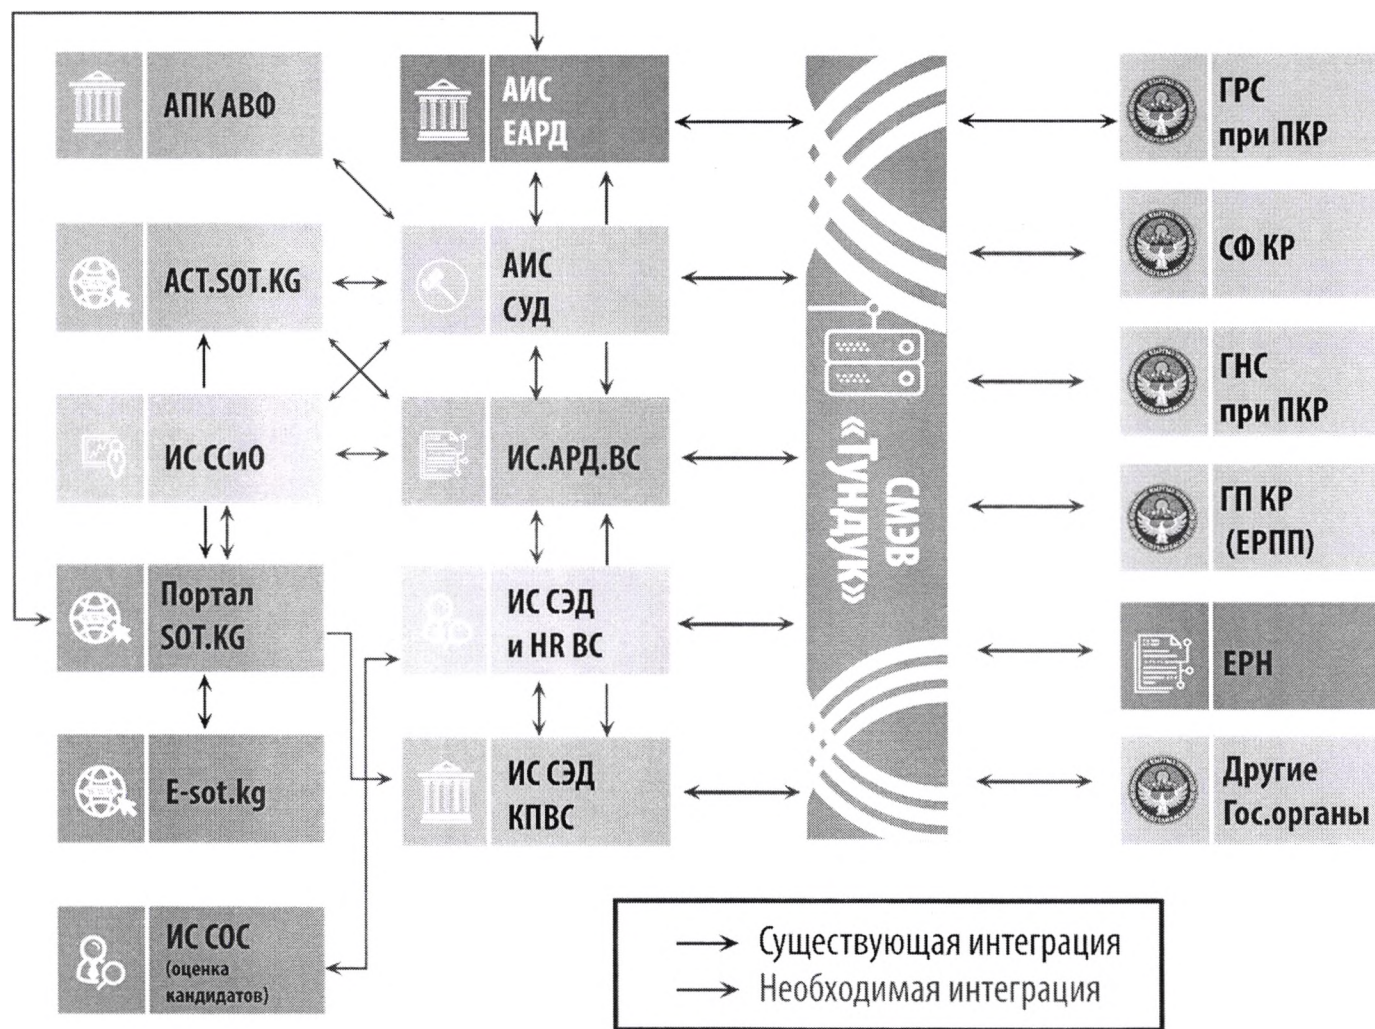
АПК АВФ

АИС ЕАРД

ГРС при ПКР

ACT.SOT.KG

АИС СУД

СФ КР

ГНС при ПКР

ИС ССиО

ИС.АРД.ВС

СМЭВ «Тундук»

ГП КР (ЕРПП)

Портал SOT.KG

ИС СЭД и HR ВС

ЕРН

E-sot.kg

ИС СЭД КПВС

Другие Гос.органы

ИС СОС (оценка кандидатов)

Существующая интеграция
Необходимая интеграция